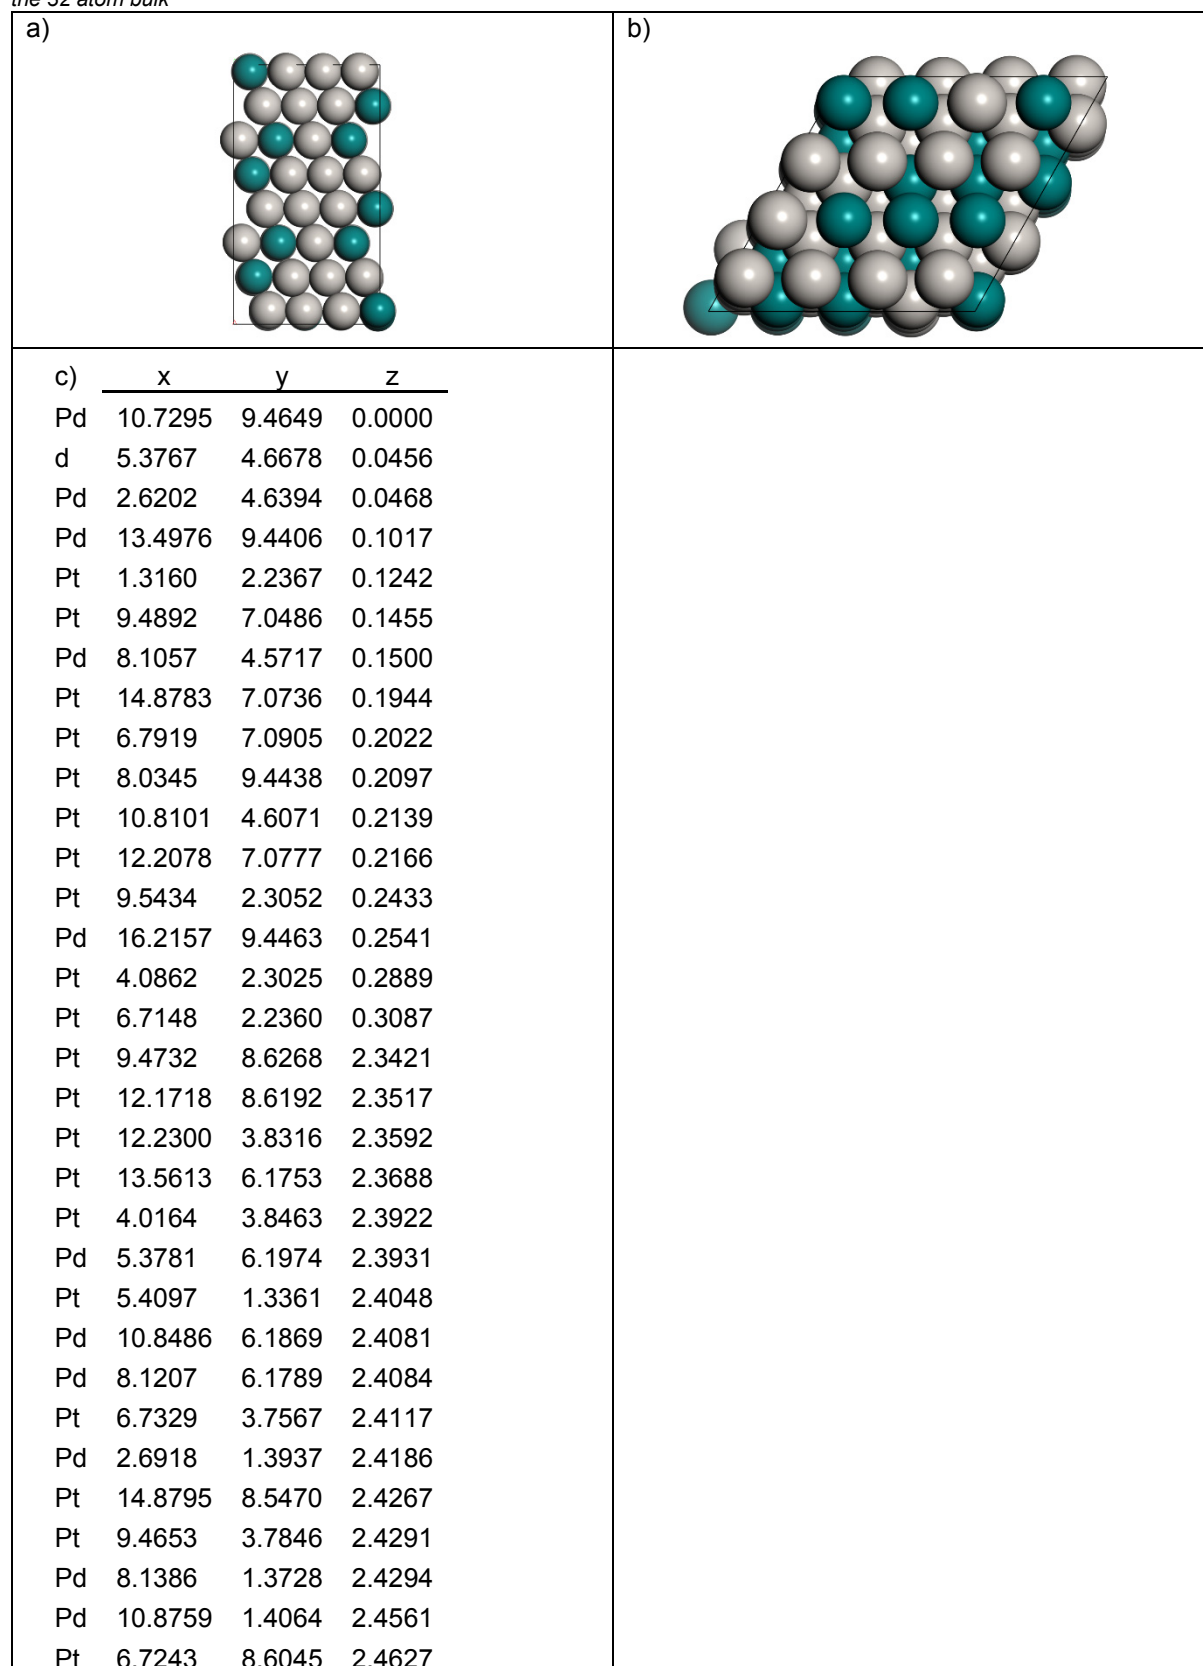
the 32 atom bulk

a)

b)

c)

| | x | y | z |
|---|---|---|---|
| Pd | 10.7295 | 9.4649 | 0.0000 |
| d | 5.3767 | 4.6678 | 0.0456 |
| Pd | 2.6202 | 4.6394 | 0.0468 |
| Pd | 13.4976 | 9.4406 | 0.1017 |
| Pt | 1.3160 | 2.2367 | 0.1242 |
| Pt | 9.4892 | 7.0486 | 0.1455 |
| Pd | 8.1057 | 4.5717 | 0.1500 |
| Pt | 14.8783 | 7.0736 | 0.1944 |
| Pt | 6.7919 | 7.0905 | 0.2022 |
| Pt | 8.0345 | 9.4438 | 0.2097 |
| Pt | 10.8101 | 4.6071 | 0.2139 |
| Pt | 12.2078 | 7.0777 | 0.2166 |
| Pt | 9.5434 | 2.3052 | 0.2433 |
| Pd | 16.2157 | 9.4463 | 0.2541 |
| Pt | 4.0862 | 2.3025 | 0.2889 |
| Pt | 6.7148 | 2.2360 | 0.3087 |
| Pt | 9.4732 | 8.6268 | 2.3421 |
| Pt | 12.1718 | 8.6192 | 2.3517 |
| Pt | 12.2300 | 3.8316 | 2.3592 |
| Pt | 13.5613 | 6.1753 | 2.3688 |
| Pt | 4.0164 | 3.8463 | 2.3922 |
| Pd | 5.3781 | 6.1974 | 2.3931 |
| Pt | 5.4097 | 1.3361 | 2.4048 |
| Pd | 10.8486 | 6.1869 | 2.4081 |
| Pd | 8.1207 | 6.1789 | 2.4084 |
| Pt | 6.7329 | 3.7567 | 2.4117 |
| Pd | 2.6918 | 1.3937 | 2.4186 |
| Pt | 14.8795 | 8.5470 | 2.4267 |
| Pt | 9.4653 | 3.7846 | 2.4291 |
| Pd | 8.1386 | 1.3728 | 2.4294 |
| Pd | 10.8759 | 1.4064 | 2.4561 |
| Pt | 6.7243 | 8.6045 | 2.4627 |